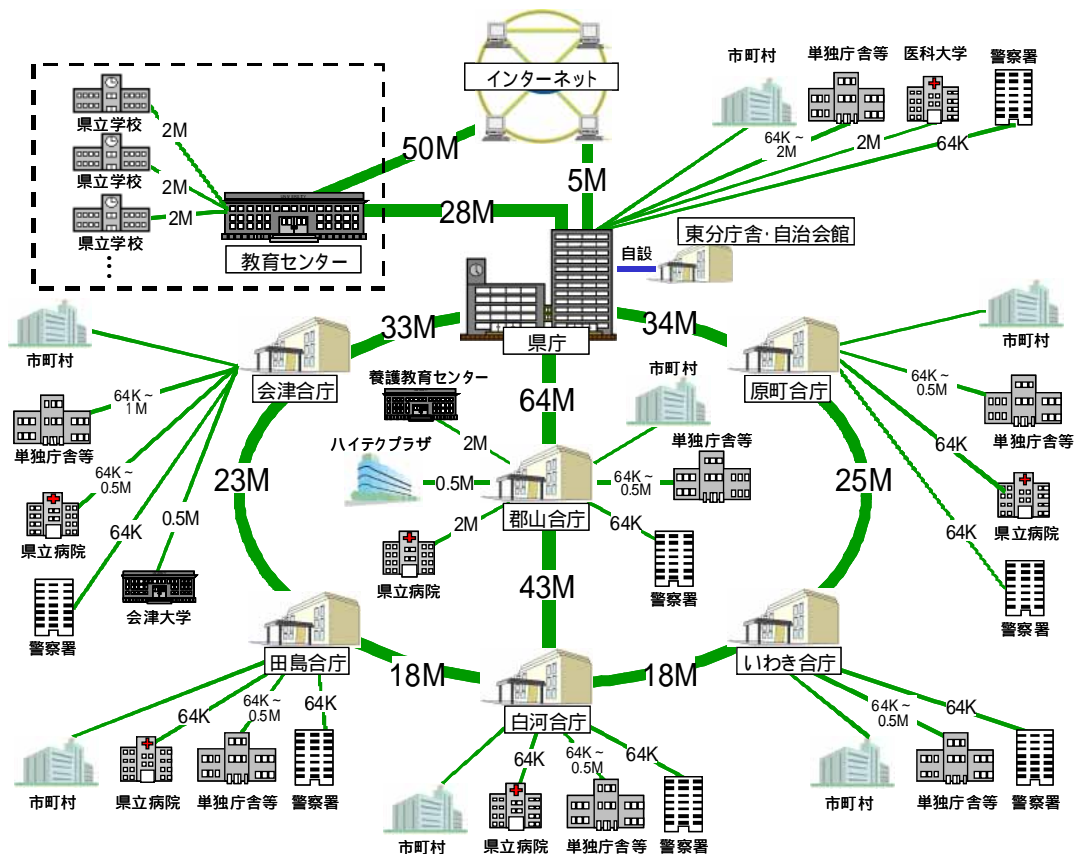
インターネット

県立学校
県立学校
県立学校
2M
2M
2M
50M
教育センター
28M
5M

市町村
単独庁舎等
医科大学
警察署
64K ~ 2M
2M
64K

東分庁舎･自治会館
自設
県庁
33M
34M

市町村
会津合庁
64K ~ 1M
単独庁舎等
64K ~ 0.5M
県立病院
64K
0.5M
会津大学
警察署
23M

養護教育センター
ハイテクプラザ
2M
0.5M
64M
市町村
単独庁舎等
64K ~ 0.5M
郡山合庁
2M
64K
県立病院
警察署
43M

市町村
原町合庁
64K ~ 0.5M
単独庁舎等
64K
県立病院
64K
警察署
25M

田島合庁
18M
64K
64K ~ 0.5M
64K
市町村
県立病院
単独庁舎等
警察署

白河合庁
18M
64K
64K ~ 0.5M
64K
市町村
県立病院
単独庁舎等
警察署

いわき合庁
64K ~ 0.5M
64K
市町村
単独庁舎等
警察署